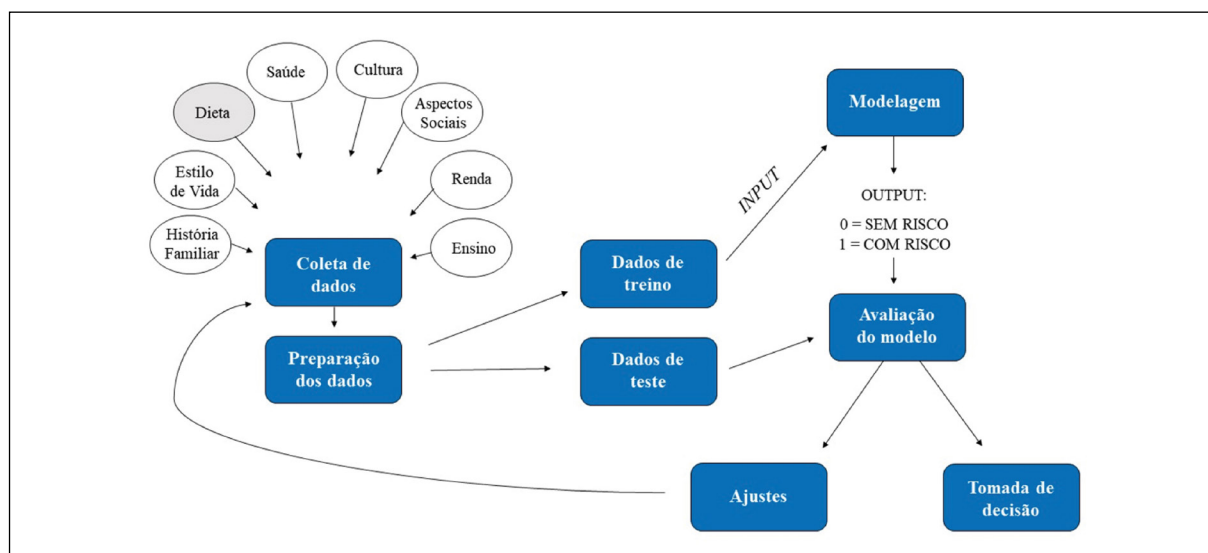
Saúde

Cultura

Dieta

Aspectos Sociais

Estilo de Vida

Renda

História Familiar

Ensino

Coleta de dados

Preparação dos dados

Dados de treino

Dados de teste

INPUT

Modelagem

OUTPUT:

0 = SEM RISCO
1 = COM RISCO

Avaliação do modelo

Ajustes

Tomada de decisão